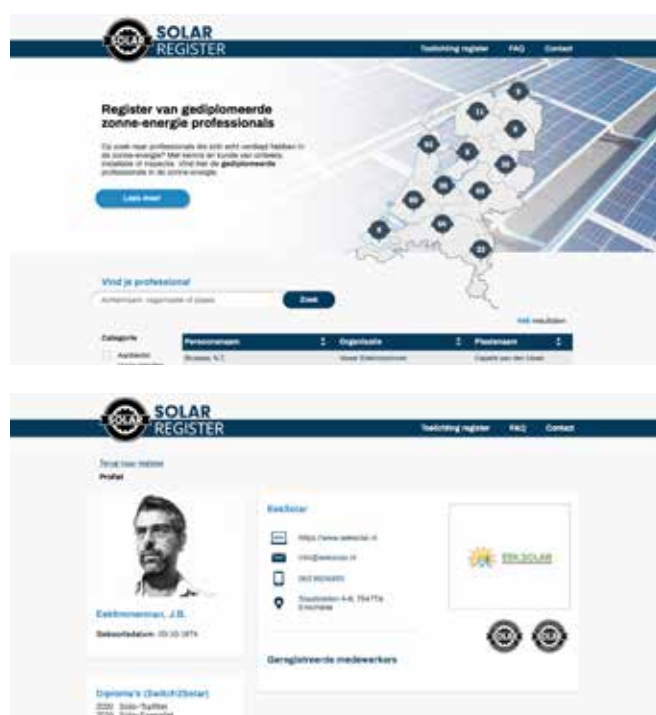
SOLAR REGISTER

Toelichting register FAQ Contact

Register van gediplomeerde zonne-energie professionals

Op zoek naar professionals die zich echt verdiept hebben in de zonne-energie? Met kennis en kunde van ontwerp, installatie of inspectie. Vind hier de gediplomeerde professionals in de zonne-energie.

Lees meer

Vind je professional

Achternaam, organisatie of plaats

Zoek

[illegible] resultaten

Categorie

Aankleder

| Persoonsnaam | Organisatie | Plaatsnaam |
|---|---|---|
| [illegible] | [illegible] | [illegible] |

SOLAR REGISTER

Toelichting register FAQ Contact

Terug naar register

Profiel

EekSolar

https://www.eeksolar.nl

info@eeksolar.nl

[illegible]

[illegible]

EEK SOLAR

Eekhomerman, J.B.

Geboortedatum: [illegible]

Geregistreerde medewerkers

Diploma's (Switch2Solar)

2020 Solo-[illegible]

2020 Solo-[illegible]